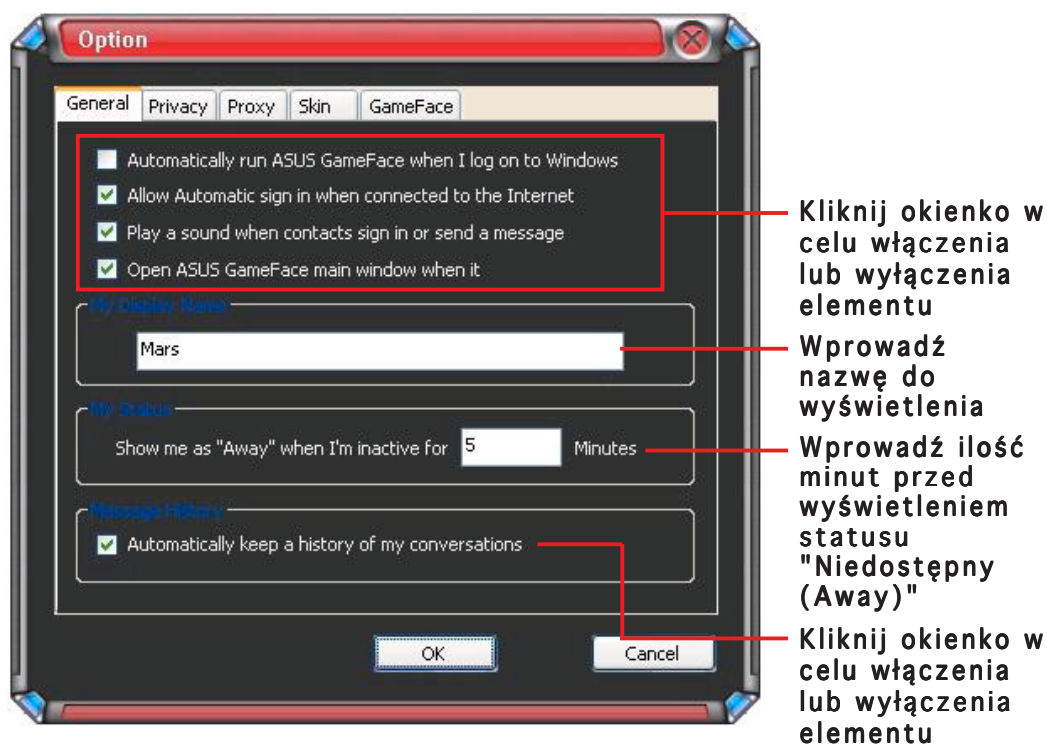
Option

General | Privacy | Proxy | Skin | GameFace

Automatically run ASUS GameFace when I log on to Windows

Allow Automatic sign in when connected to the Internet

Play a sound when contacts sign in or send a message

Open ASUS GameFace main window when it

My Display Name

Mars

My Status

Show me as "Away" when I'm inactive for 5 Minutes

Message History

Automatically keep a history of my conversations

OK

Cancel

Kliknij okienko w celu włączenia lub wyłączenia elementu

Wprowadź nazwę do wyświetlenia

Wprowadź ilość minut przed wyświetleniem statusu "Niedostępny (Away)"

Kliknij okienko w celu włączenia lub wyłączenia elementu